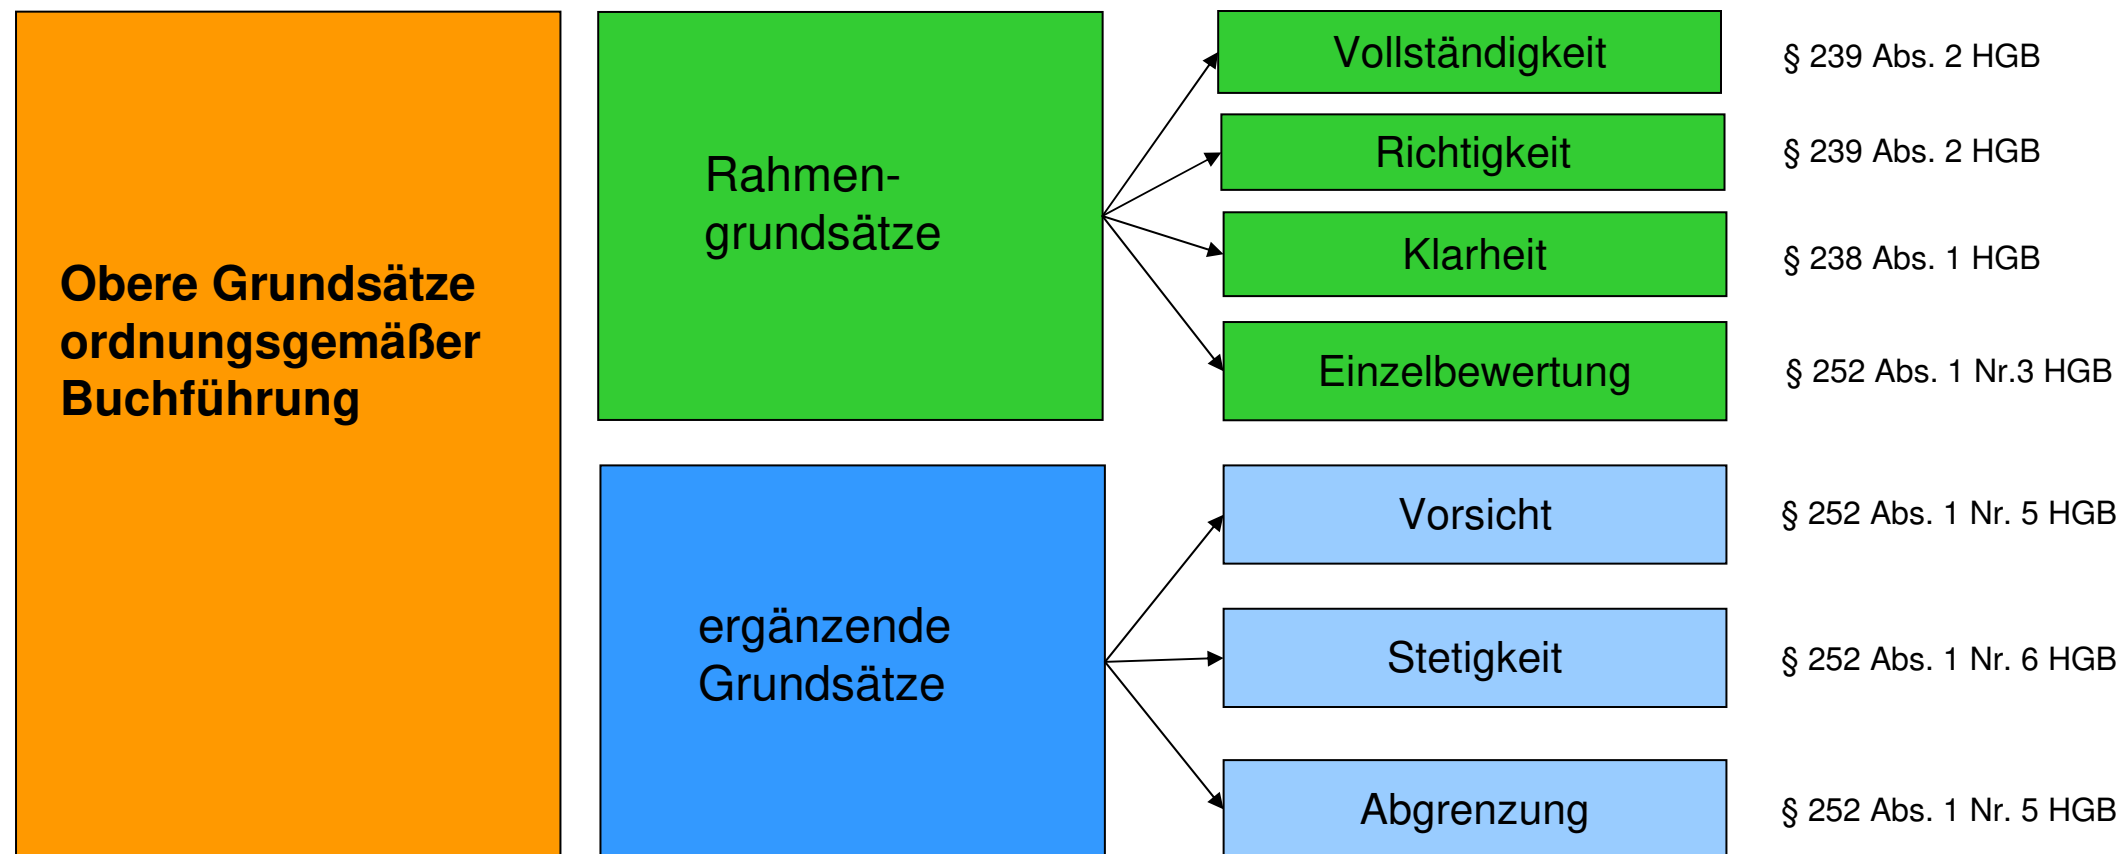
Obere Grundsätze ordnungsgemäßer Buchführung

Rahmengrundsätze

Vollständigkeit § 239 Abs. 2 HGB

Richtigkeit § 239 Abs. 2 HGB

Klarheit § 238 Abs. 1 HGB

Einzelbewertung § 252 Abs. 1 Nr.3 HGB

ergänzende Grundsätze

Vorsicht § 252 Abs. 1 Nr. 5 HGB

Stetigkeit § 252 Abs. 1 Nr. 6 HGB

Abgrenzung § 252 Abs. 1 Nr. 5 HGB